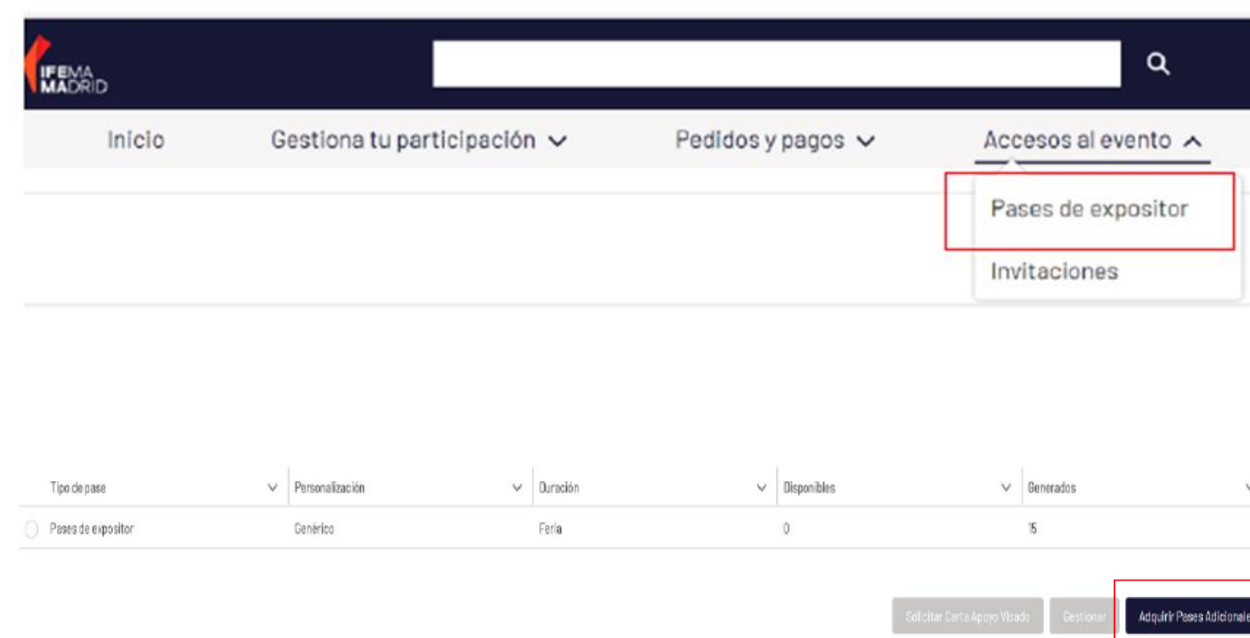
IFEMA MADRID

Inicio
Gestiona tu participación
Pedidos y pagos
Accesos al evento

Pases de expositor
Invitaciones

| Tipo de pase | Personalización | Duración | Disponibles | Generados |
|---|---|---|---|---|
| Pases de expositor | Genérico | Feria | 0 | 15 |

Solicitar Carta Apoyo Visado
Gestionar
Adquirir Pases Adicionale